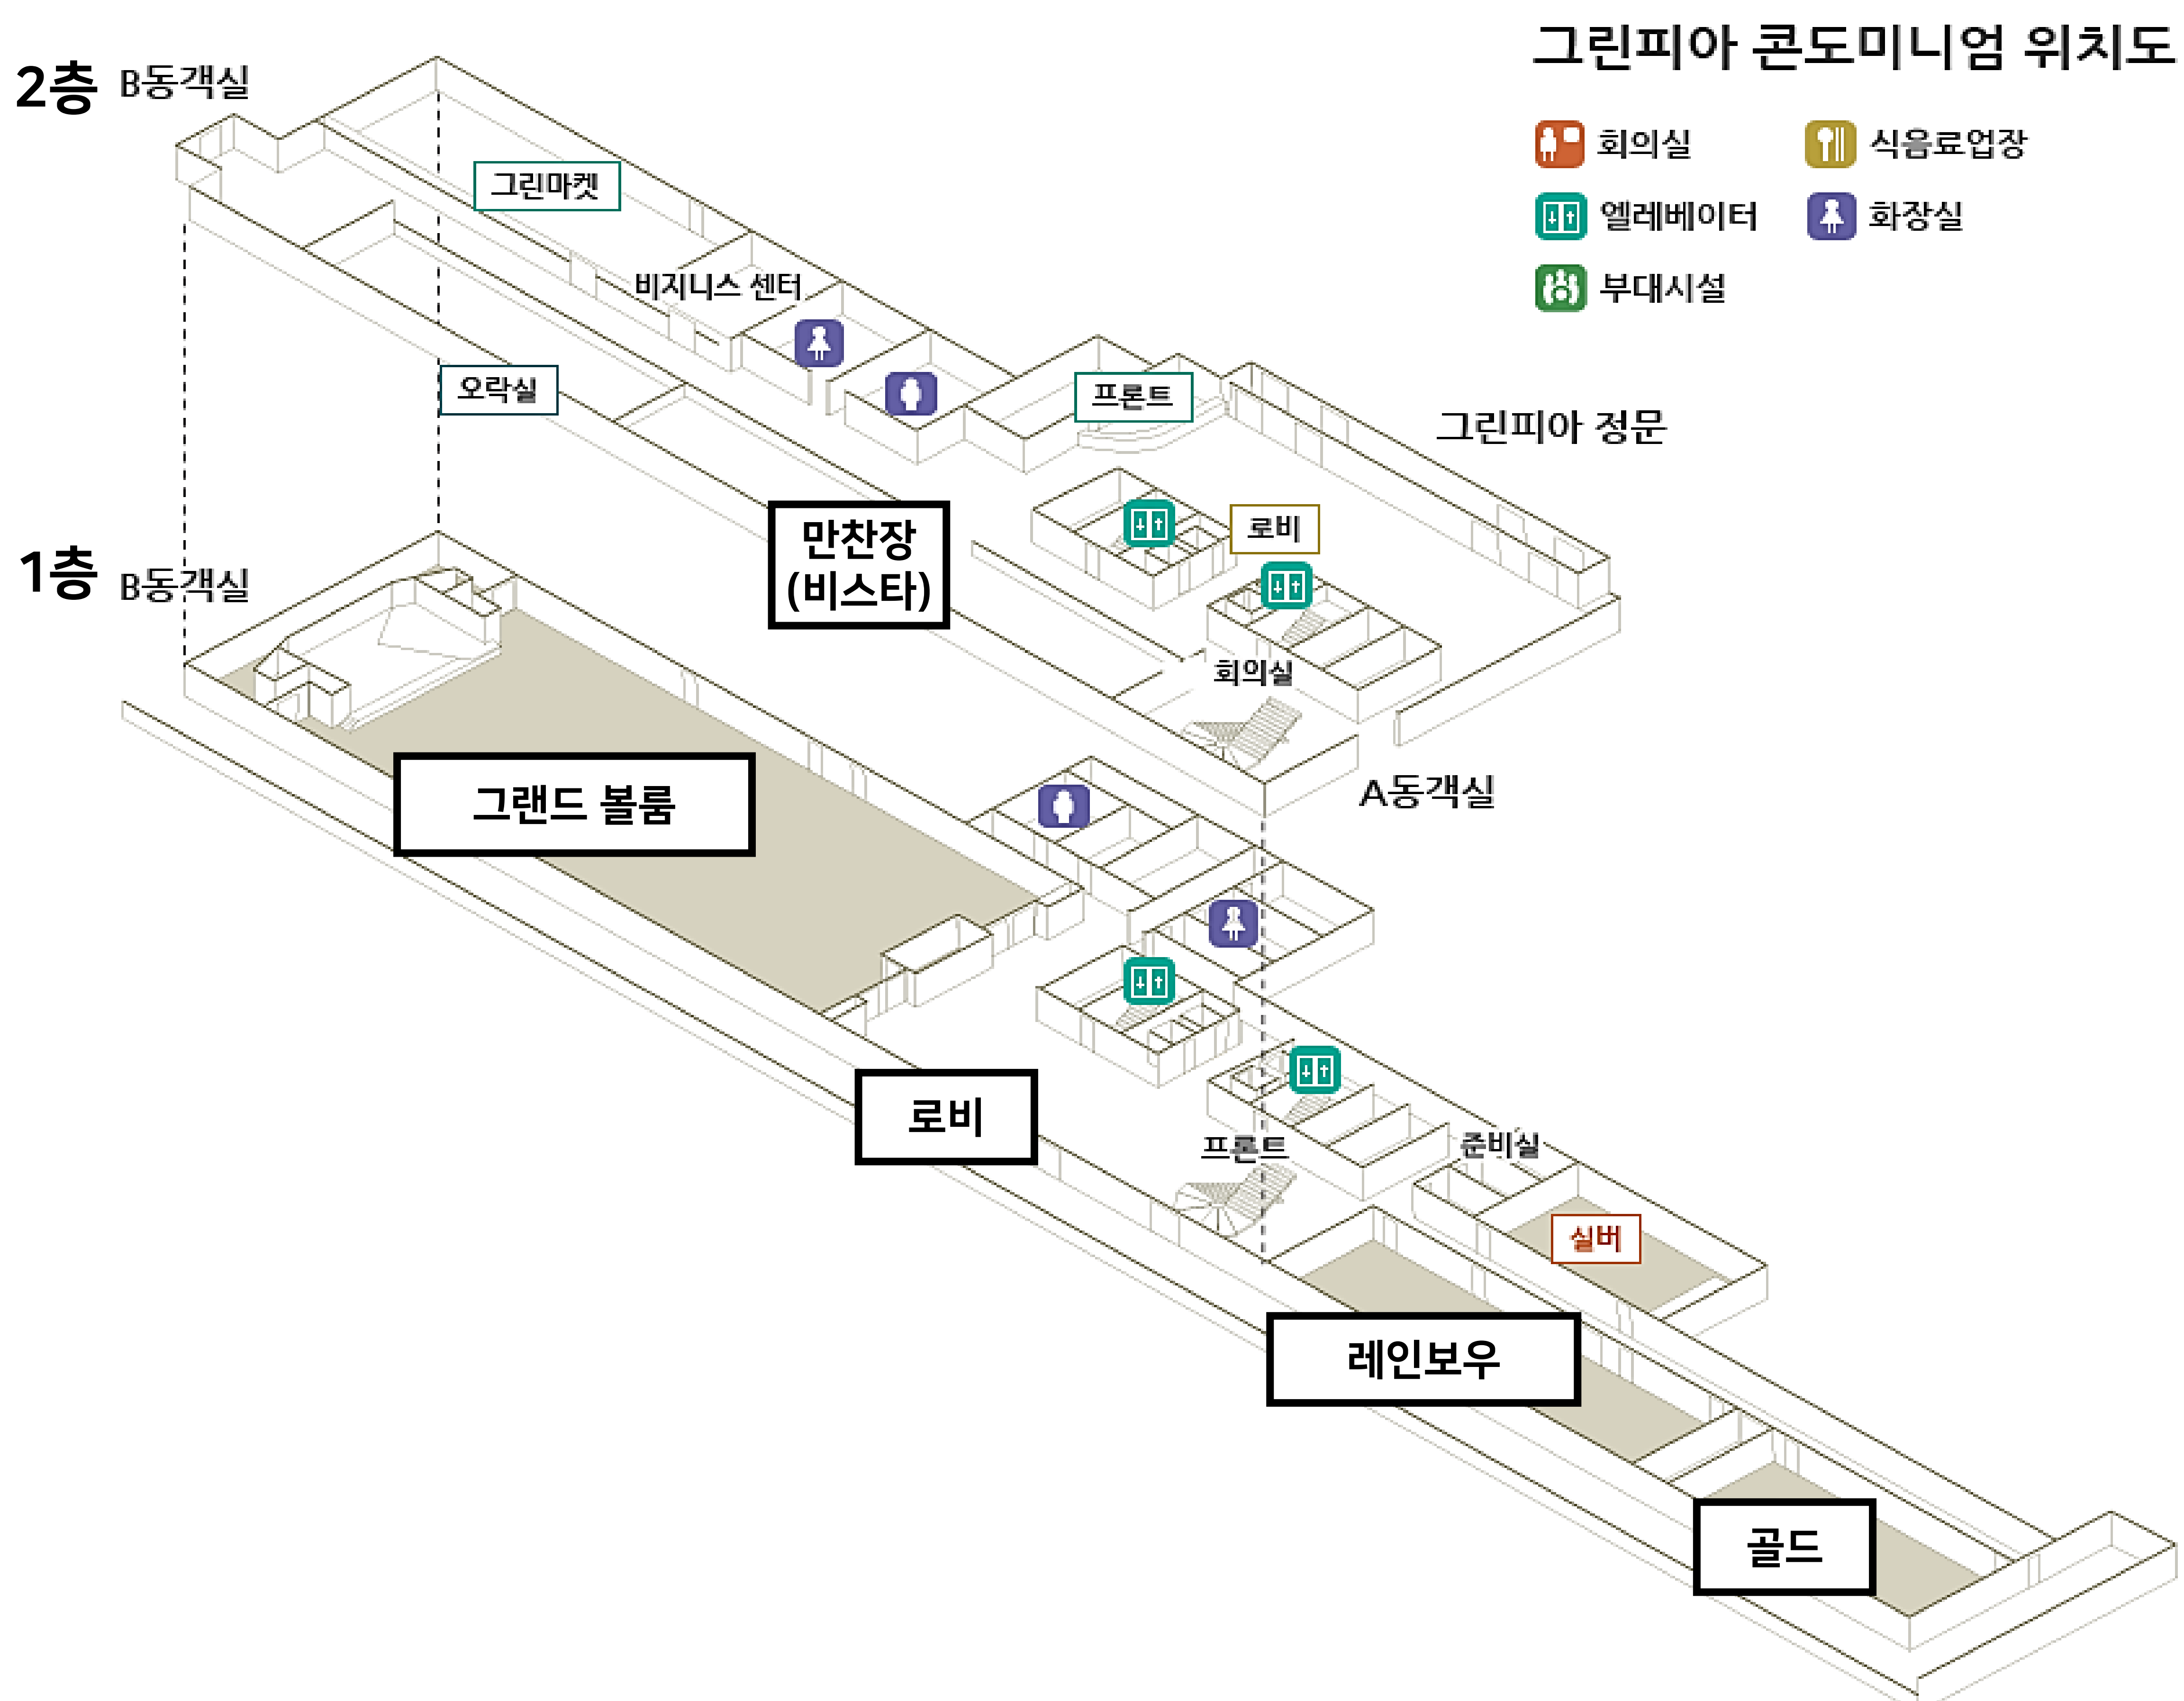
그린피아 콘도미니엄 위치도

회의실
식음료업장
엘레베이터
화장실
부대시설

2층 B동객실

그린마켓

비지니스 센터

오락실

프론트

그린피아 정문

만찬장 (비스타)

로비

회의실

A동객실

1층 B동객실

그랜드 볼룸

로비

프론트

준비실

실버

레인보우

골드